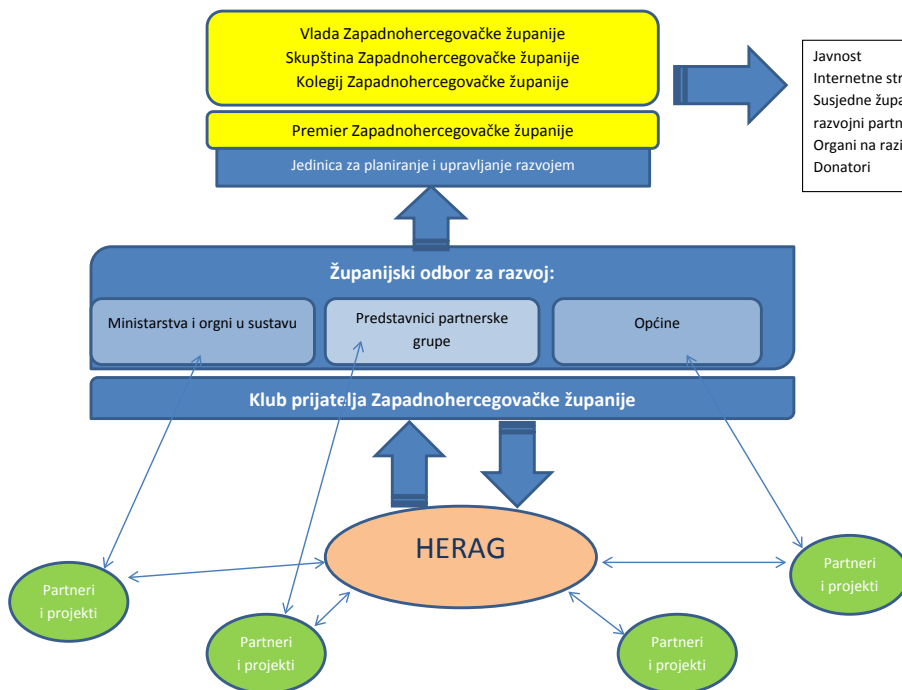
Vlada Zapadnohercegovačke županije
Skupština Zapadnohercegovačke županije
Kolegij Zapadnohercegovačke županije

Premier Zapadnohercegovačke županije

Jedinica za planiranje i upravljanje razvojem

Javnost
Internetne str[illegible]
Susjedne župa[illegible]
razvojni partn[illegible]
Organi na razi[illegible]
Donatori

Županijski odbor za razvoj:

Ministarstva i orgni u sustavu

Predstavnici partnerske grupe

Općine

Klub prijatelja Zapadnohercegovačke županije

HERAG

Partneri i projekti

Partneri i projekti

Partneri i projekti

Partneri i projekti

Partneri i projekti